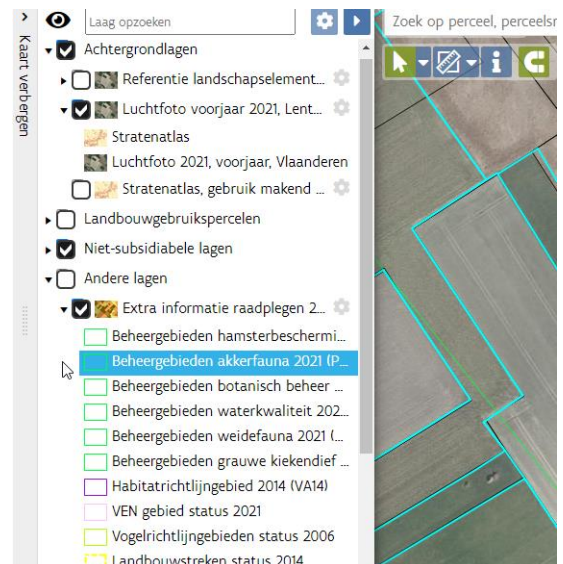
Kaart verbergen

Laag opzoeken

Zoek op perceel, perceelsn

Achtergrondlagen
Referentie landschapselement...
Luchtfoto voorjaar 2021, Lent...
Stratenatlas
Luchtfoto 2021, voorjaar, Vlaanderen
Stratenatlas, gebruik makend ...
Landbouwgebruikspercelen
Niet-subsidiabele lagen
Andere lagen
Extra informatie raadplegen 2...
Beheergebieden hamsterbeschermi...
Beheergebieden akkerfauna 2021 (P...
Beheergebieden botanisch beheer ...
Beheergebieden waterkwaliteit 202...
Beheergebieden weidefauna 2021 (...
Beheergebieden grauwe kiekendief ...
Habitatrichtlijngebied 2014 (VA14)
VEN gebied status 2021
Vogelrichtlijngebieden status 2006
Landbouwstreken status 2014